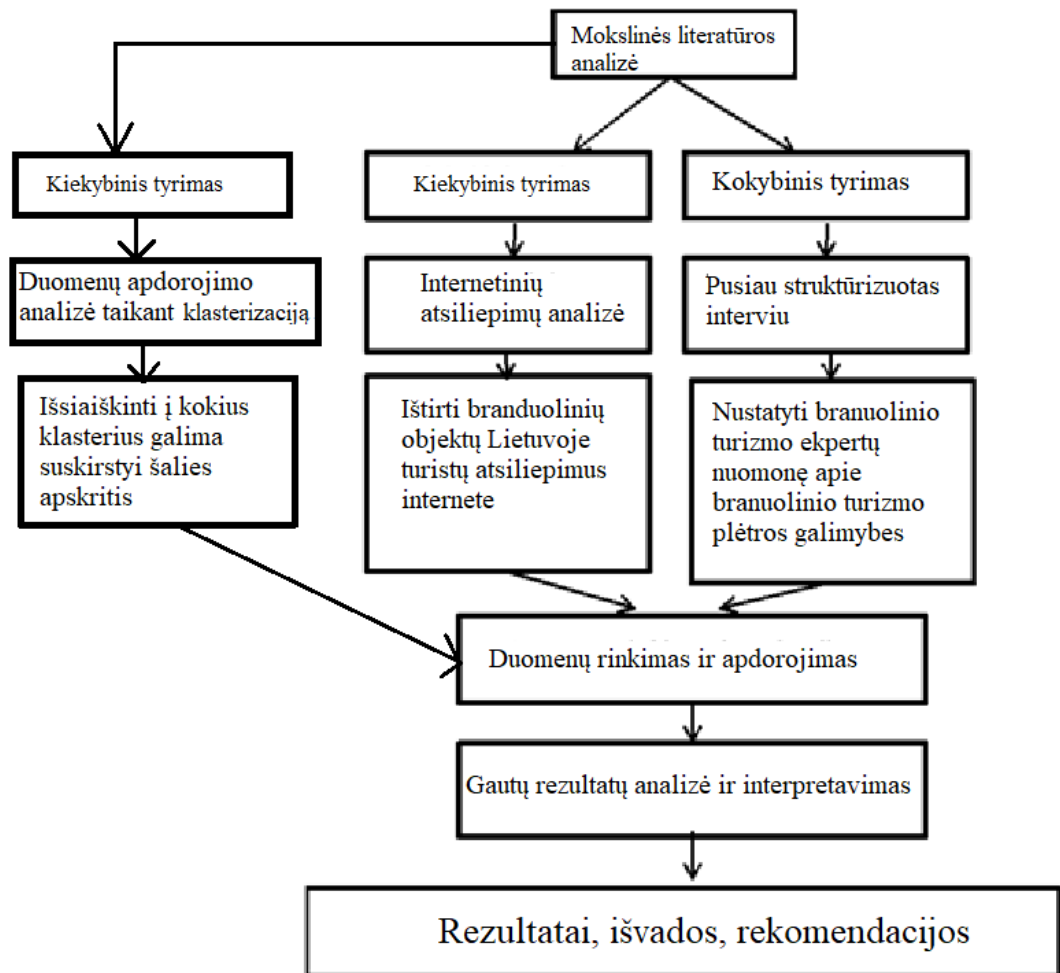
Mokslinės literatūros analizė

Kiekybinis tyrimas

Kiekybinis tyrimas

Kokybinis tyrimas

Duomenų apdorojimo analizė taikant klasterizaciją

Internetinių atsiliepimų analizė

Pusiau struktūrizuotas interviu

Išsiaiškinti į kokius klasterius galima suskirstyti šalies apskritis

Ištirti branduolinių objektų Lietuvoje turistų atsiliepimus internete

Nustatyti branuolinio turizmo ekpertų nuomonę apie branuolinio turizmo plėtros galimybes

Duomenų rinkimas ir apdorojimas

Gautų rezultatų analizė ir interpretavimas

Rezultatai, išvados, rekomendacijos